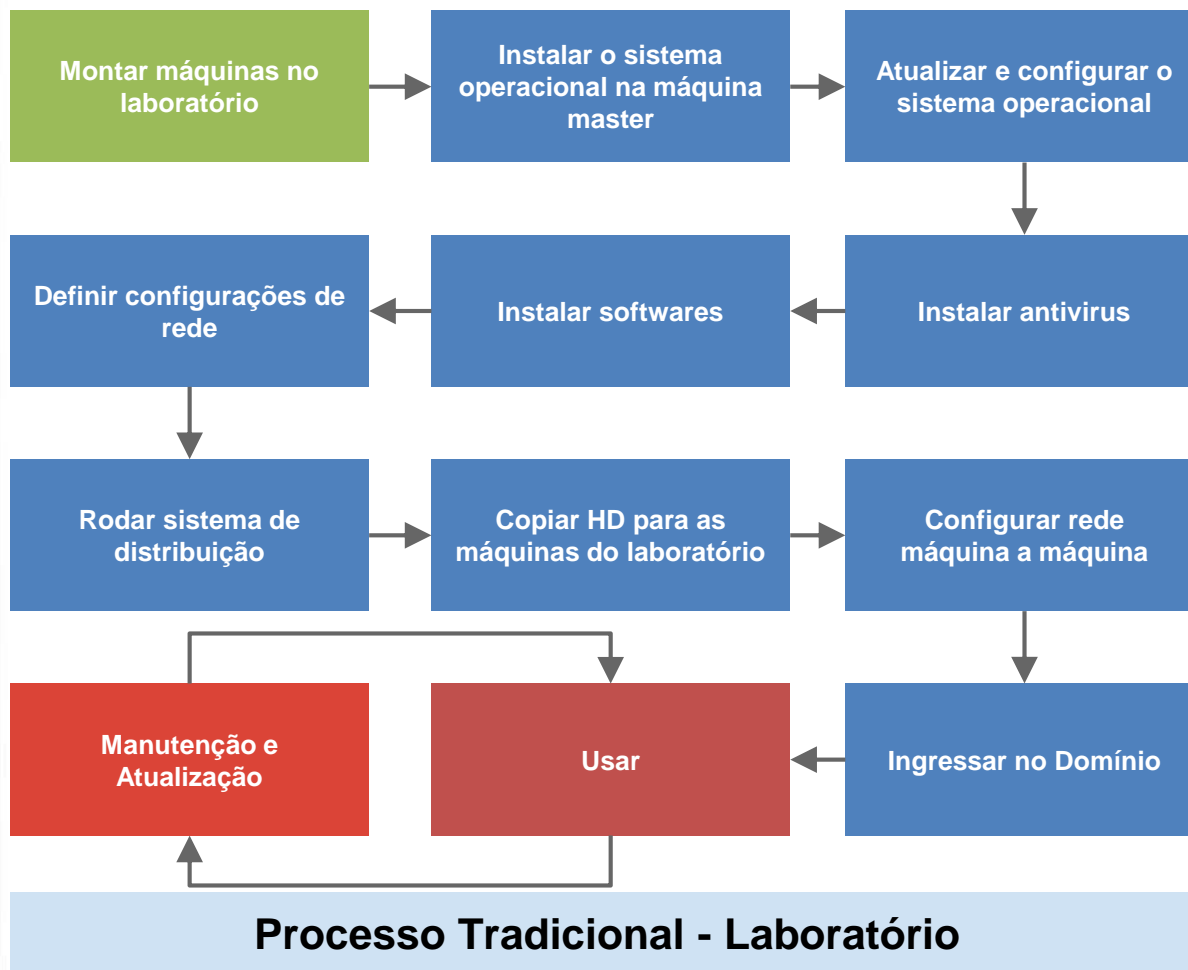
Montar máquinas no laboratório

Instalar o sistema operacional na máquina master

Atualizar e configurar o sistema operacional

Instalar antivirus

Instalar softwares

Definir configurações de rede

Rodar sistema de distribuição

Copiar HD para as máquinas do laboratório

Configurar rede máquina a máquina

Ingressar no Domínio

Usar

Manutenção e Atualização

Processo Tradicional - Laboratório